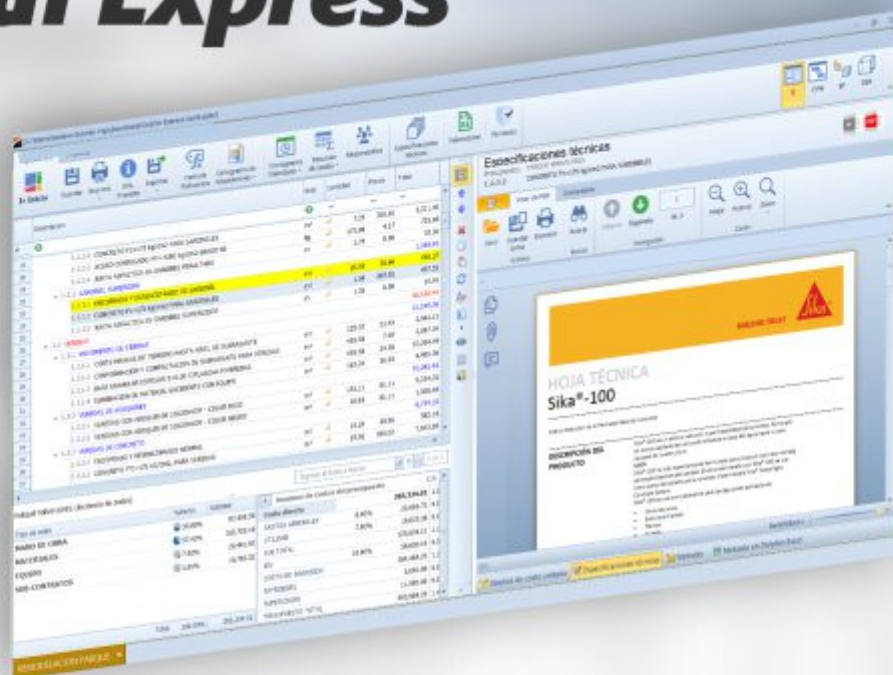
al Express

Especificaciones técnicas

HOJA TÉCNICA

Sika®-100

DESCRIPCIÓN DEL PRODUCTO

MANO DE OBRA

MATERIALES

EQUIPO

SUB CONTRATOS

Costo directo

GASTOS GENERALES

UTILIDAD

SUB TOTAL

IGV

REMODELACION PARQUE

Especificaciones técnicas

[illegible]